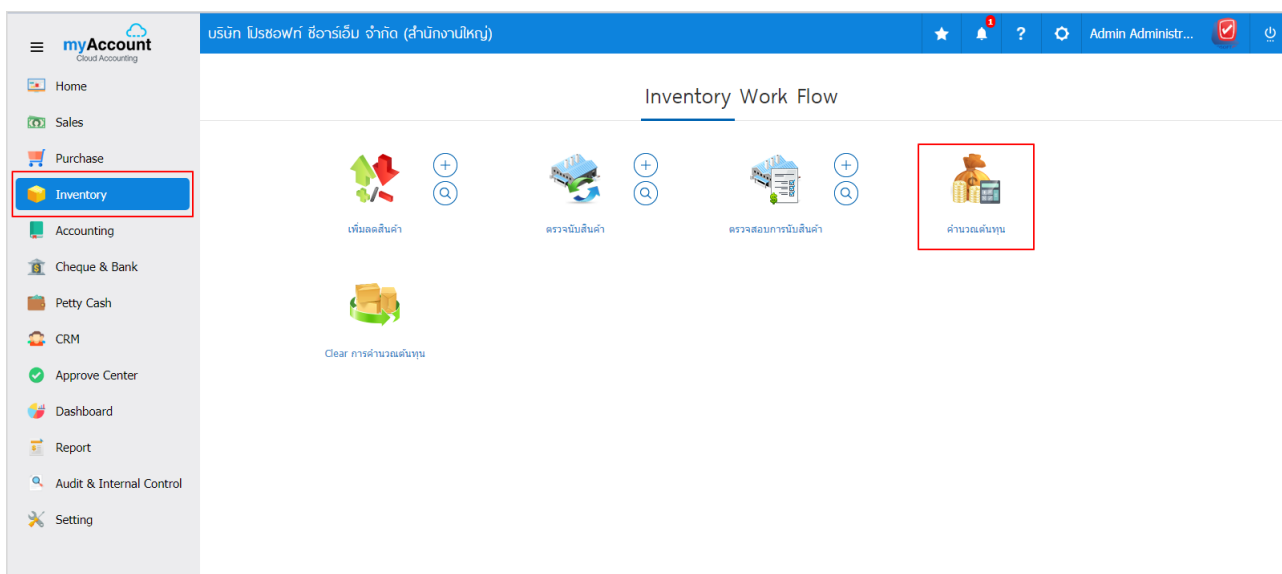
myAccount
Cloud Accounting

Home
Sales
Purchase
Inventory
Accounting
Cheque & Bank
Petty Cash
CRM
Approve Center
Dashboard
Report
Audit & Internal Control
Setting

บริษัท โปรซอฟท์ ซีอาร์เอ็ม จำกัด (สำนักงานใหญ่)

1
Admin Administr...

Inventory Work Flow

เพิ่มลดสินค้า
ตรวจนับสินค้า
ตรวจสอบการนับสินค้า
คำนวณต้นทุน
Clear การคำนวณต้นทุน